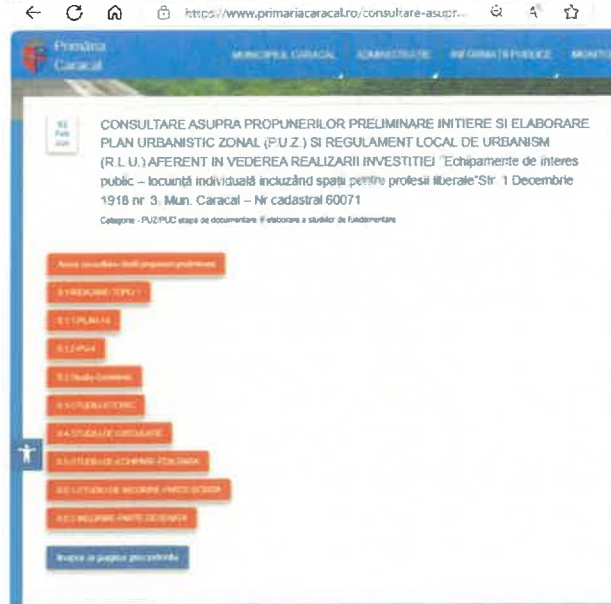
https://www.primariacaracal.ro/consultare-asupr...

Primăria Caracal

MUNICIPIUL CARACAL ADMINISTRAȚIE INFORMAȚII PUBLICE MONITO

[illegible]

CONSULTARE ASUPRA PROPUNERILOR PRELIMINARE INITIERE SI ELABORARE PLAN URBANISTIC ZONAL (P.U.Z.) SI REGULAMENT LOCAL DE URBANISM (R.L.U.) AFERENT IN VEDEREA REALIZARII INVESTITIEI "Echipamente de interes public – locuință individuală incluzând spații pentru profesii liberale" Str. 1 Decembrie 1918 nr. 3, Mun. Caracal – Nr cadastral 60071

Categorie - PUZ/PUD etapa de documentare, elaborare a studiilor de fundamentare

Anunț consultare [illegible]

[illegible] TOPO

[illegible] PLAN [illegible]

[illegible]

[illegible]

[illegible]

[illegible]

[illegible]

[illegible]

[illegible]

Înapoi la pagina precedentă